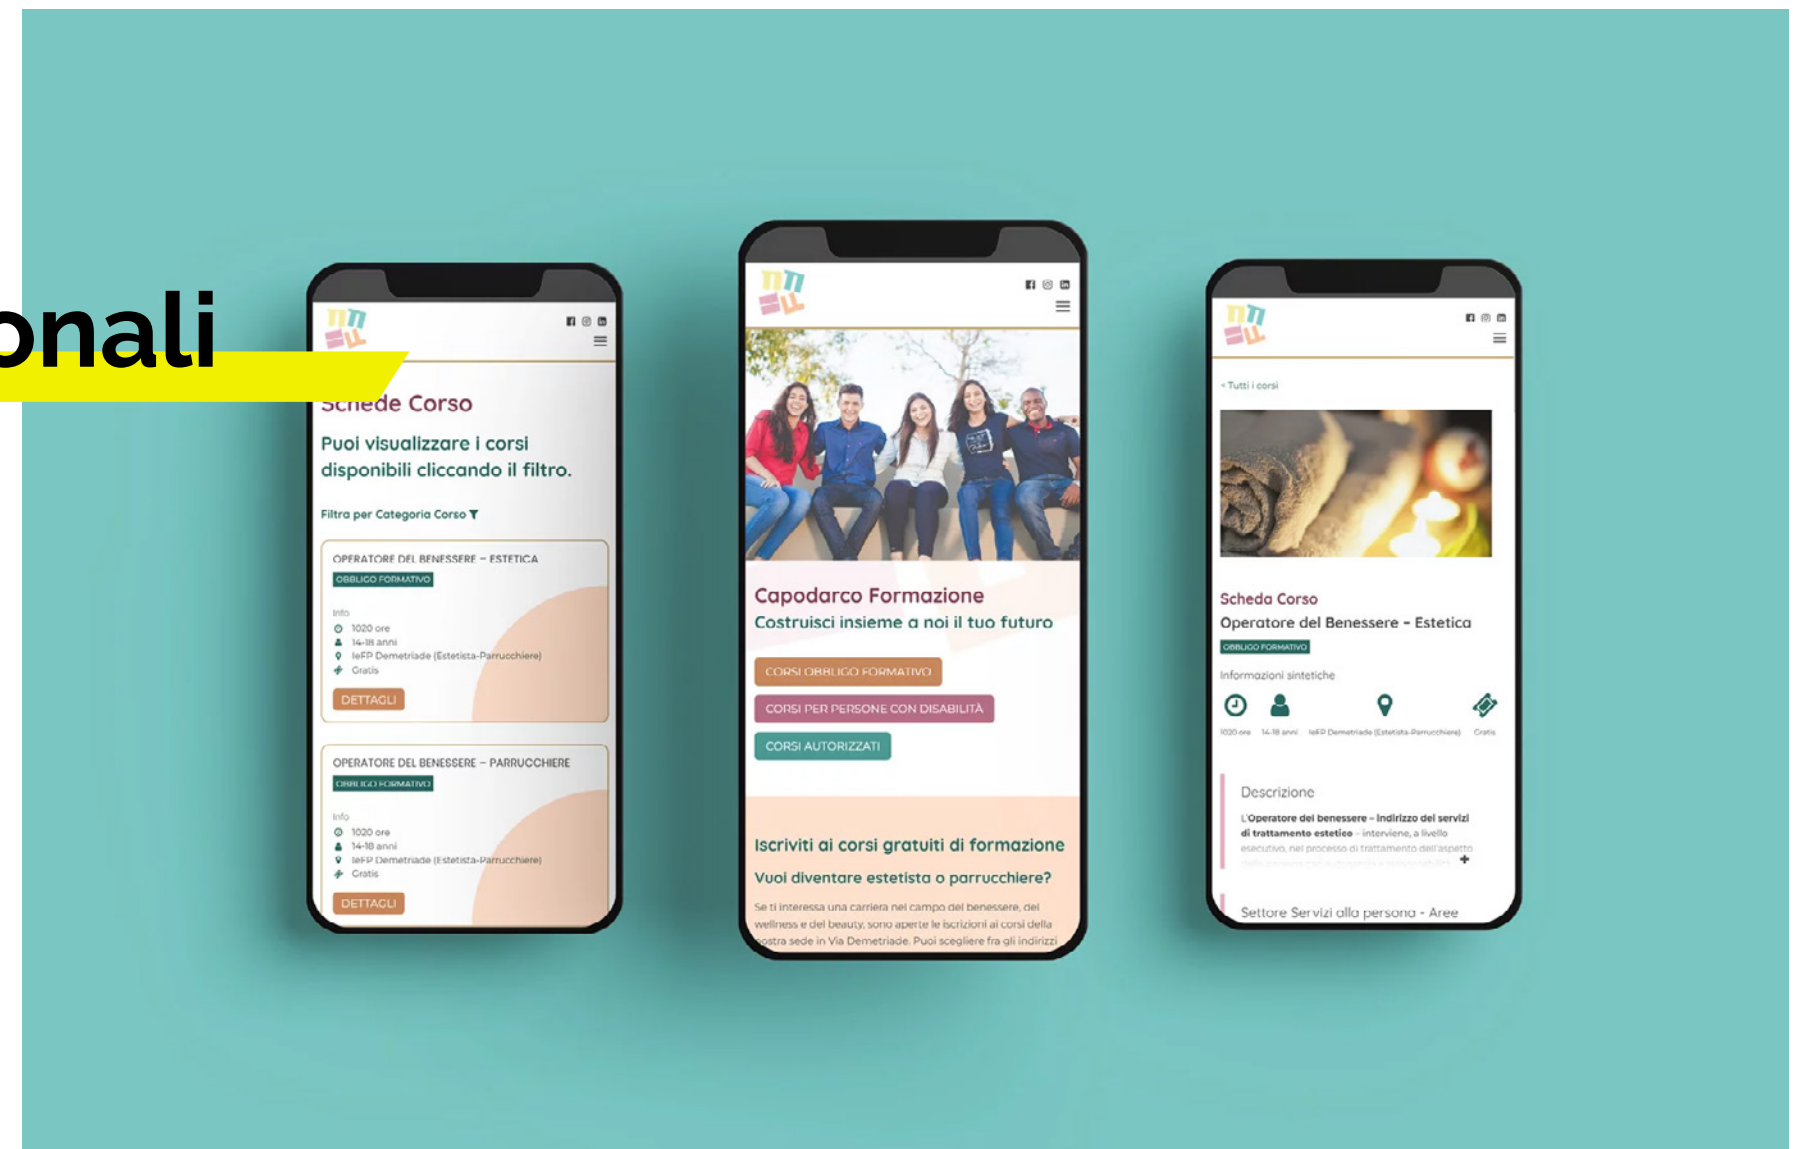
onali

Schede Corso

Puoi visualizzare i corsi disponibili cliccando il filtro.

Filtra per Categoria Corso

OPERATORE DEL BENESSERE – ESTETICA
OBBLIGO FORMATIVO
Info
1020 ore
14-18 anni
IeFP Demetriade (Estetista-Parrucchiere)
Gratis
DETTAGLI

OPERATORE DEL BENESSERE – PARRUCCHIERE
OBBLIGO FORMATIVO
Info
1020 ore
14-18 anni
IeFP Demetriade (Estetista-Parrucchiere)
Gratis
DETTAGLI

Capodarco Formazione
Costruisci insieme a noi il tuo futuro

CORSI OBBLIGO FORMATIVO
CORSI PER PERSONE CON DISABILITÀ
CORSI AUTORIZZATI

Iscriviti ai corsi gratuiti di formazione
Vuoi diventare estetista o parrucchiere?
Se ti interessa una carriera nel campo del benessere, del wellness e del beauty, sono aperte le iscrizioni ai corsi della nostra sede in Via Demetriade. Puoi scegliere fra gli indirizzi

< Tutti i corsi

Scheda Corso
Operatore del Benessere - Estetica
OBBLIGO FORMATIVO
Informazioni sintetiche
1020 ore
14-18 anni
IeFP Demetriade (Estetista-Parrucchiere)
Gratis

Descrizione
L'Operatore del benessere – Indirizzo dei servizi di trattamento estetico – interviene, a livello esecutivo, nel processo di trattamento dell'aspetto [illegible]

Settore Servizi alla persona - Aree